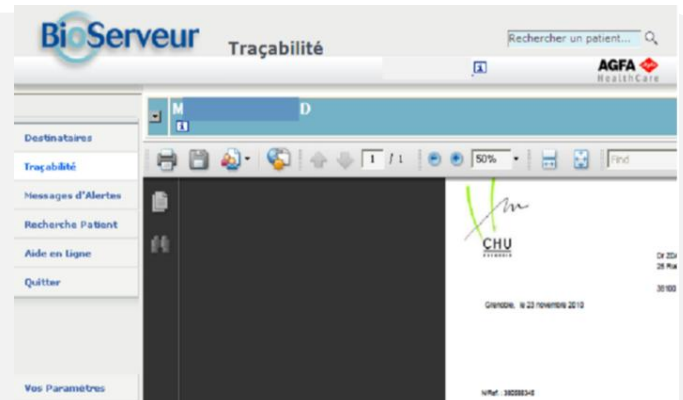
BioServeur Traçabilité

Rechercher un patient...

AGFA HealthCare

M D

Destinataires
Traçabilité
Messages d'Alertes
Recherche Patient
Aide en Ligne
Quitter

Vos Paramètres

1 / 1

50%

Find

CHU

Grenoble, le 23 novembre 2010

Dr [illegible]
25 Ru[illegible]

38100

N/Réf. : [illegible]